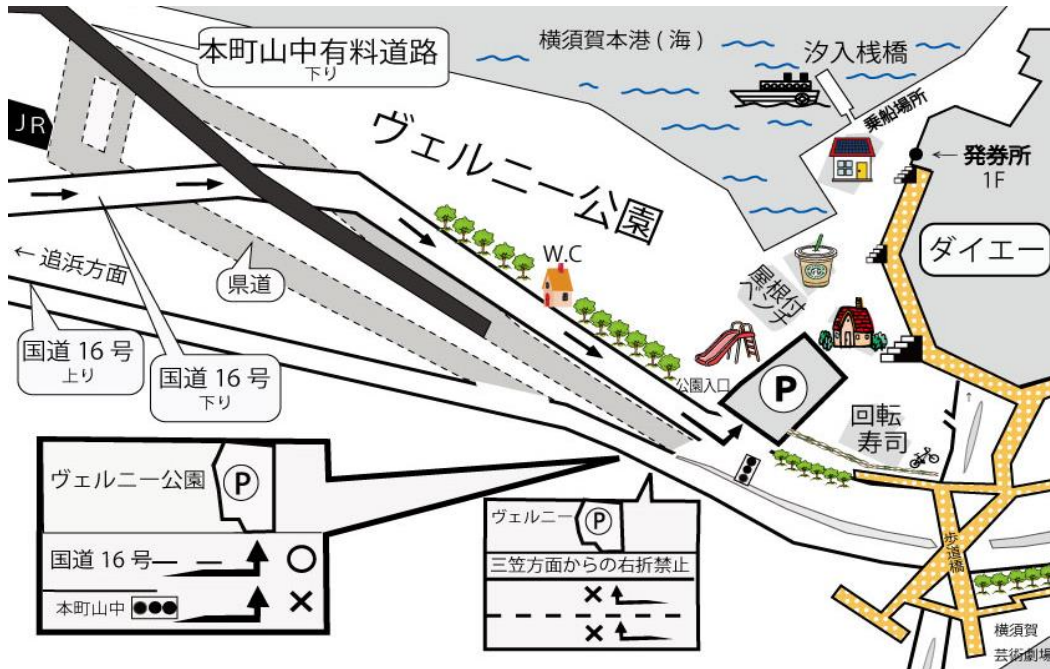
本町山中有料道路
下り

横須賀本港 ( 海 )

汐入桟橋

乗船場所

JR

ヴェルニー公園

発券所
1F

W.C

← 追浜方面

県道

屋根付ベンチ

ダイエー

国道 16 号
上り

国道 16 号
下り

公園入口

P

回転寿司

ヴェルニー公園 P

国道 16 号 ○

本町山中 ×

ヴェルニー P

三笠方面からの右折禁止

×

×

歩道橋

横須賀
芸術劇場